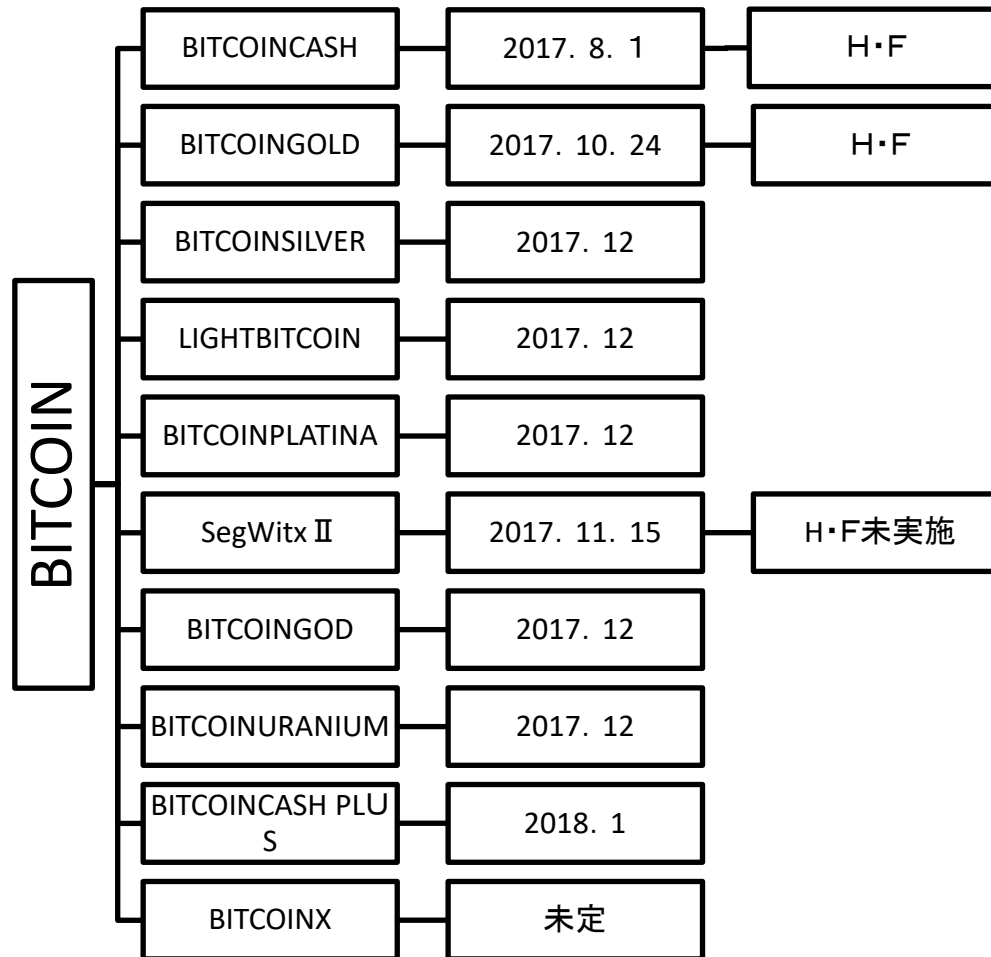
BITCOIN

BITCOINCASH 2017. 8. 1 H・F

BITCOINGOLD 2017. 10. 24 H・F

BITCOINSILVER 2017. 12

LIGHTBITCOIN 2017. 12

BITCOINPLATINA 2017. 12

SegWitx Ⅱ 2017. 11. 15 H・F未実施

BITCOINGOD 2017. 12

BITCOINURANIUM 2017. 12

BITCOINCASH PLUS 2018. 1

BITCOINX 未定